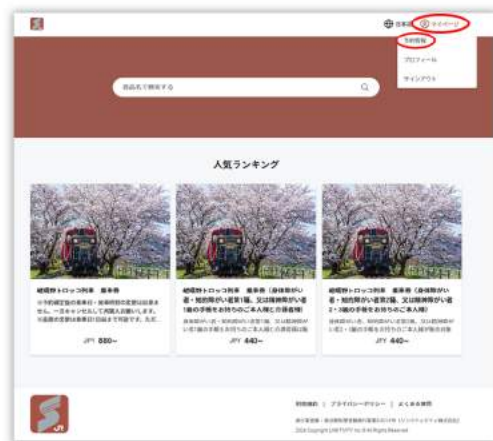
日本語 マイページ

予約情報

プロフィール

サインアウト

商品名で検索する

人気ランキング

嵯峨野トロッコ列車　乗車券

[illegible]

JPY 880~

嵯峨野トロッコ列車　乗車券（身体障がい者・知的障がい者第1種、又は精神障がい者1級の手帳をお持ちのご本人様とお連れ様）

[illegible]

JPY 440~

嵯峨野トロッコ列車　乗車券（身体障がい者・知的障がい者第2種、又は精神障がい者2・3級の手帳をお持ちのご本人様）

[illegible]

JPY 440~

利用規約 | プライバシーポリシー | よくある質問

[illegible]

2024 Copyright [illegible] All Rights Reserved

JR